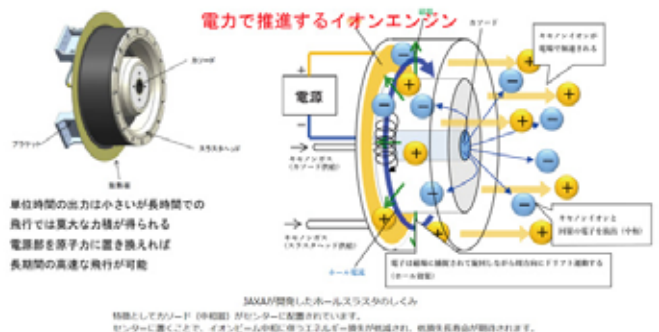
電力で推進するイオンエンジン

カソード

ブラケット

スラスタヘッド

電源

キセノンガス（カソード供給）

キセノンガス（スラスタヘッド供給）

カソード

キセノンイオンが電場で加速される

キセノンイオンと同量の電子を放出（中和）

電子は磁場に捕捉されて旋回しながら周方向にドリフト運動する（ホール電流）

単位時間の出力は小さいが長時間での飛行では莫大な力積が得られる
電源部を原子力に置き換えれば長期間の高速な飛行が可能

JAXAが開発したホールスラスタのしくみ
特徴としてカソード（中和器）がセンターに配置されています。
センターに置くことで、イオンビーム中和に伴うエネルギー損失が低減され、低損失長寿命が期待されます。